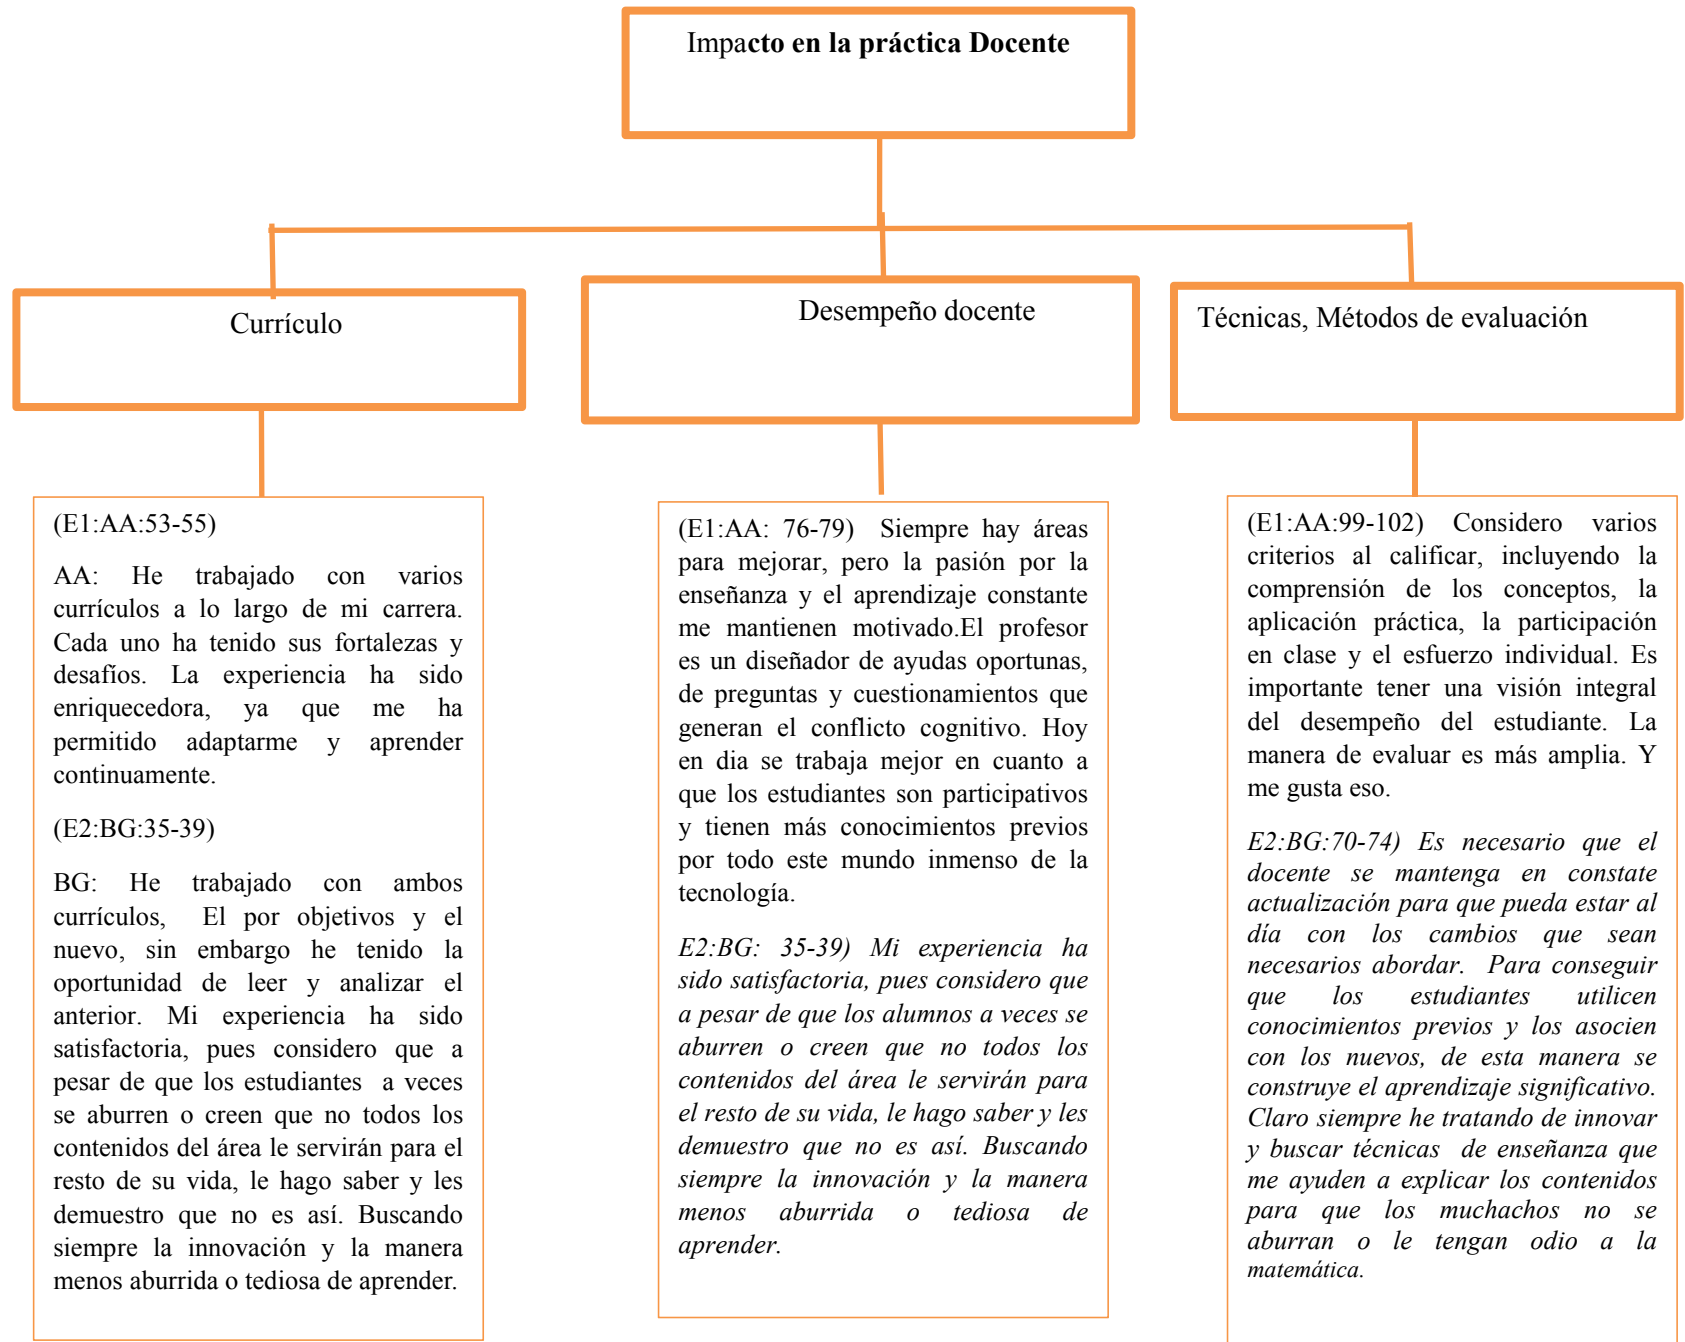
Impacto en la práctica Docente

Currículo

Desempeño docente

Técnicas, Métodos de evaluación

(E1:AA:53-55)

AA: He trabajado con varios currículos a lo largo de mi carrera. Cada uno ha tenido sus fortalezas y desafíos. La experiencia ha sido enriquecedora, ya que me ha permitido adaptarme y aprender continuamente.

(E2:BG:35-39)

BG: He trabajado con ambos currículos, El por objetivos y el nuevo, sin embargo he tenido la oportunidad de leer y analizar el anterior. Mi experiencia ha sido satisfactoria, pues considero que a pesar de que los estudiantes a veces se aburren o creen que no todos los contenidos del área le servirán para el resto de su vida, le hago saber y les demuestro que no es así. Buscando siempre la innovación y la manera menos aburrida o tediosa de aprender.

(E1:AA: 76-79) Siempre hay áreas para mejorar, pero la pasión por la enseñanza y el aprendizaje constante me mantienen motivado.El profesor es un diseñador de ayudas oportunas, de preguntas y cuestionamientos que generan el conflicto cognitivo. Hoy en dia se trabaja mejor en cuanto a que los estudiantes son participativos y tienen más conocimientos previos por todo este mundo inmenso de la tecnología.

E2:BG: 35-39) Mi experiencia ha sido satisfactoria, pues considero que a pesar de que los alumnos a veces se aburren o creen que no todos los contenidos del área le servirán para el resto de su vida, le hago saber y les demuestro que no es así. Buscando siempre la innovación y la manera menos aburrida o tediosa de aprender.

(E1:AA:99-102) Considero varios criterios al calificar, incluyendo la comprensión de los conceptos, la aplicación práctica, la participación en clase y el esfuerzo individual. Es importante tener una visión integral del desempeño del estudiante. La manera de evaluar es más amplia. Y me gusta eso.

E2:BG:70-74) Es necesario que el docente se mantenga en constate actualización para que pueda estar al día con los cambios que sean necesarios abordar. Para conseguir que los estudiantes utilicen conocimientos previos y los asocien con los nuevos, de esta manera se construye el aprendizaje significativo. Claro siempre he tratando de innovar y buscar técnicas de enseñanza que me ayuden a explicar los contenidos para que los muchachos no se aburran o le tengan odio a la matemática.